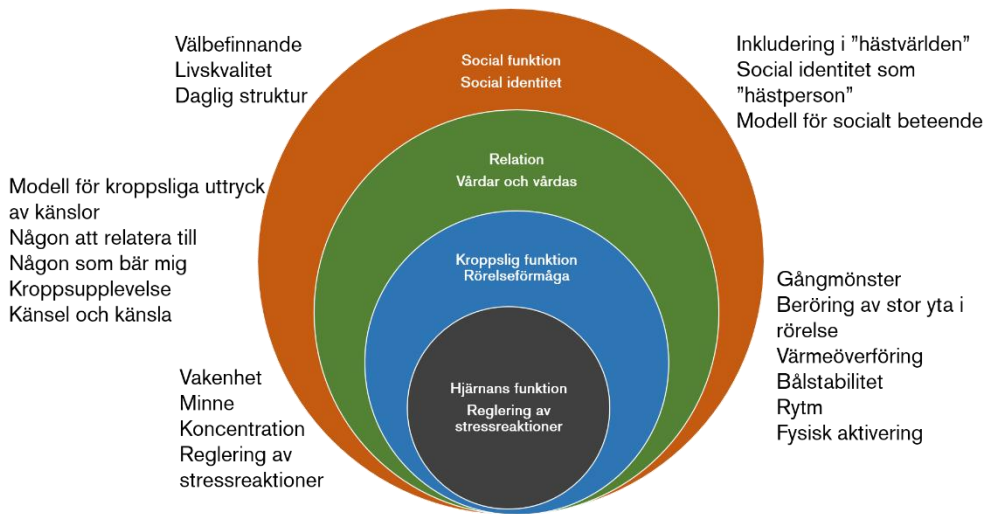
Välbefinnande
Livskvalitet
Daglig struktur

Social funktion
Social identitet

Inkludering i ”hästvärlden”
Social identitet som ”hästperson”
Modell för socialt beteende

Modell för kroppsliga uttryck av känslor
Någon att relatera till
Någon som bär mig
Kroppsupplevelse
Känsel och känsla

Relation
Vårdar och vårdas

Kroppslig funktion
Rörelseförmåga

Gångmönster
Beröring av stor yta i rörelse
Värmeöverföring
Bålstabilitet
Rytm
Fysisk aktivering

Vakenhet
Minne
Koncentration
Reglering av stressreaktioner

Hjärnans funktion
Reglering av stressreaktioner